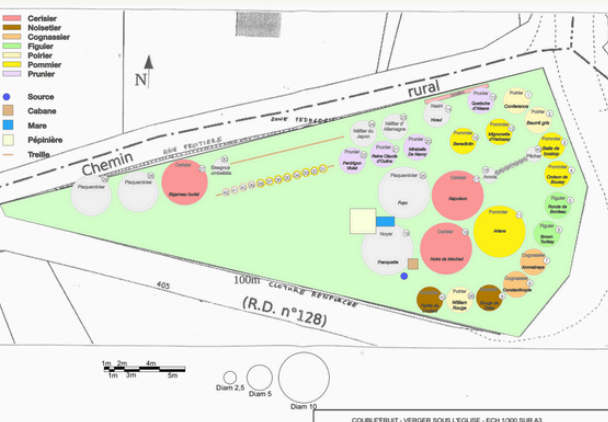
Cerisier
Noisetier
Cognassier
Figuier
Poirier
Pommier
Prunier

Source
Cabane
Mare
Pépinière
Treille

N

Chemin rural

HAIE FRUITIÈRE
ZONE TECHNIQUE

Plaqueminier
Plaqueminier
Cerisier (Bigarreau burlat)
Elaeagnus umbellata
Néflier du Japon
Néflier d'Allemagne
Prunier Pentrigon Violet
Prunier Reine Claude d'Oullins
Prunier Mirabelle De Nancy
Prunier
Nashi
Quetsche d'Alsace
Hosui
Poirier Conférence
Poirier Beurré gris
Pommier Reinette d'Orléans
Pommier Bénédictin
Pommier Mignonette d'Hérbessy
Pommier Belle de Boskoop
Pommier Gravenstein
Pommier Orléans de Bouzey
Figuier Ronde de Bordeaux
Figuier Brown Turkey
Plaqueminier Fuyu
Cerisier Napoléon
Pommier Ariane
Cerisier Noire de Meched
Noyer Franquette
Cognassier Aromatnaya
Cognassier Constantinople
Poirier William Rouge
Noisetier
Noisetier Rouge de Zeller
Noisetier

405
100m
CLÔTURE RENFORCÉE
(R.D. n°128)

1m 2m 4m
1m 3m 5m

Diam 2,5
Diam 5
Diam 10

COUBLEVRUIT - VERGER SOUS L'ÉGLISE - ECH 1/300 SUR A3